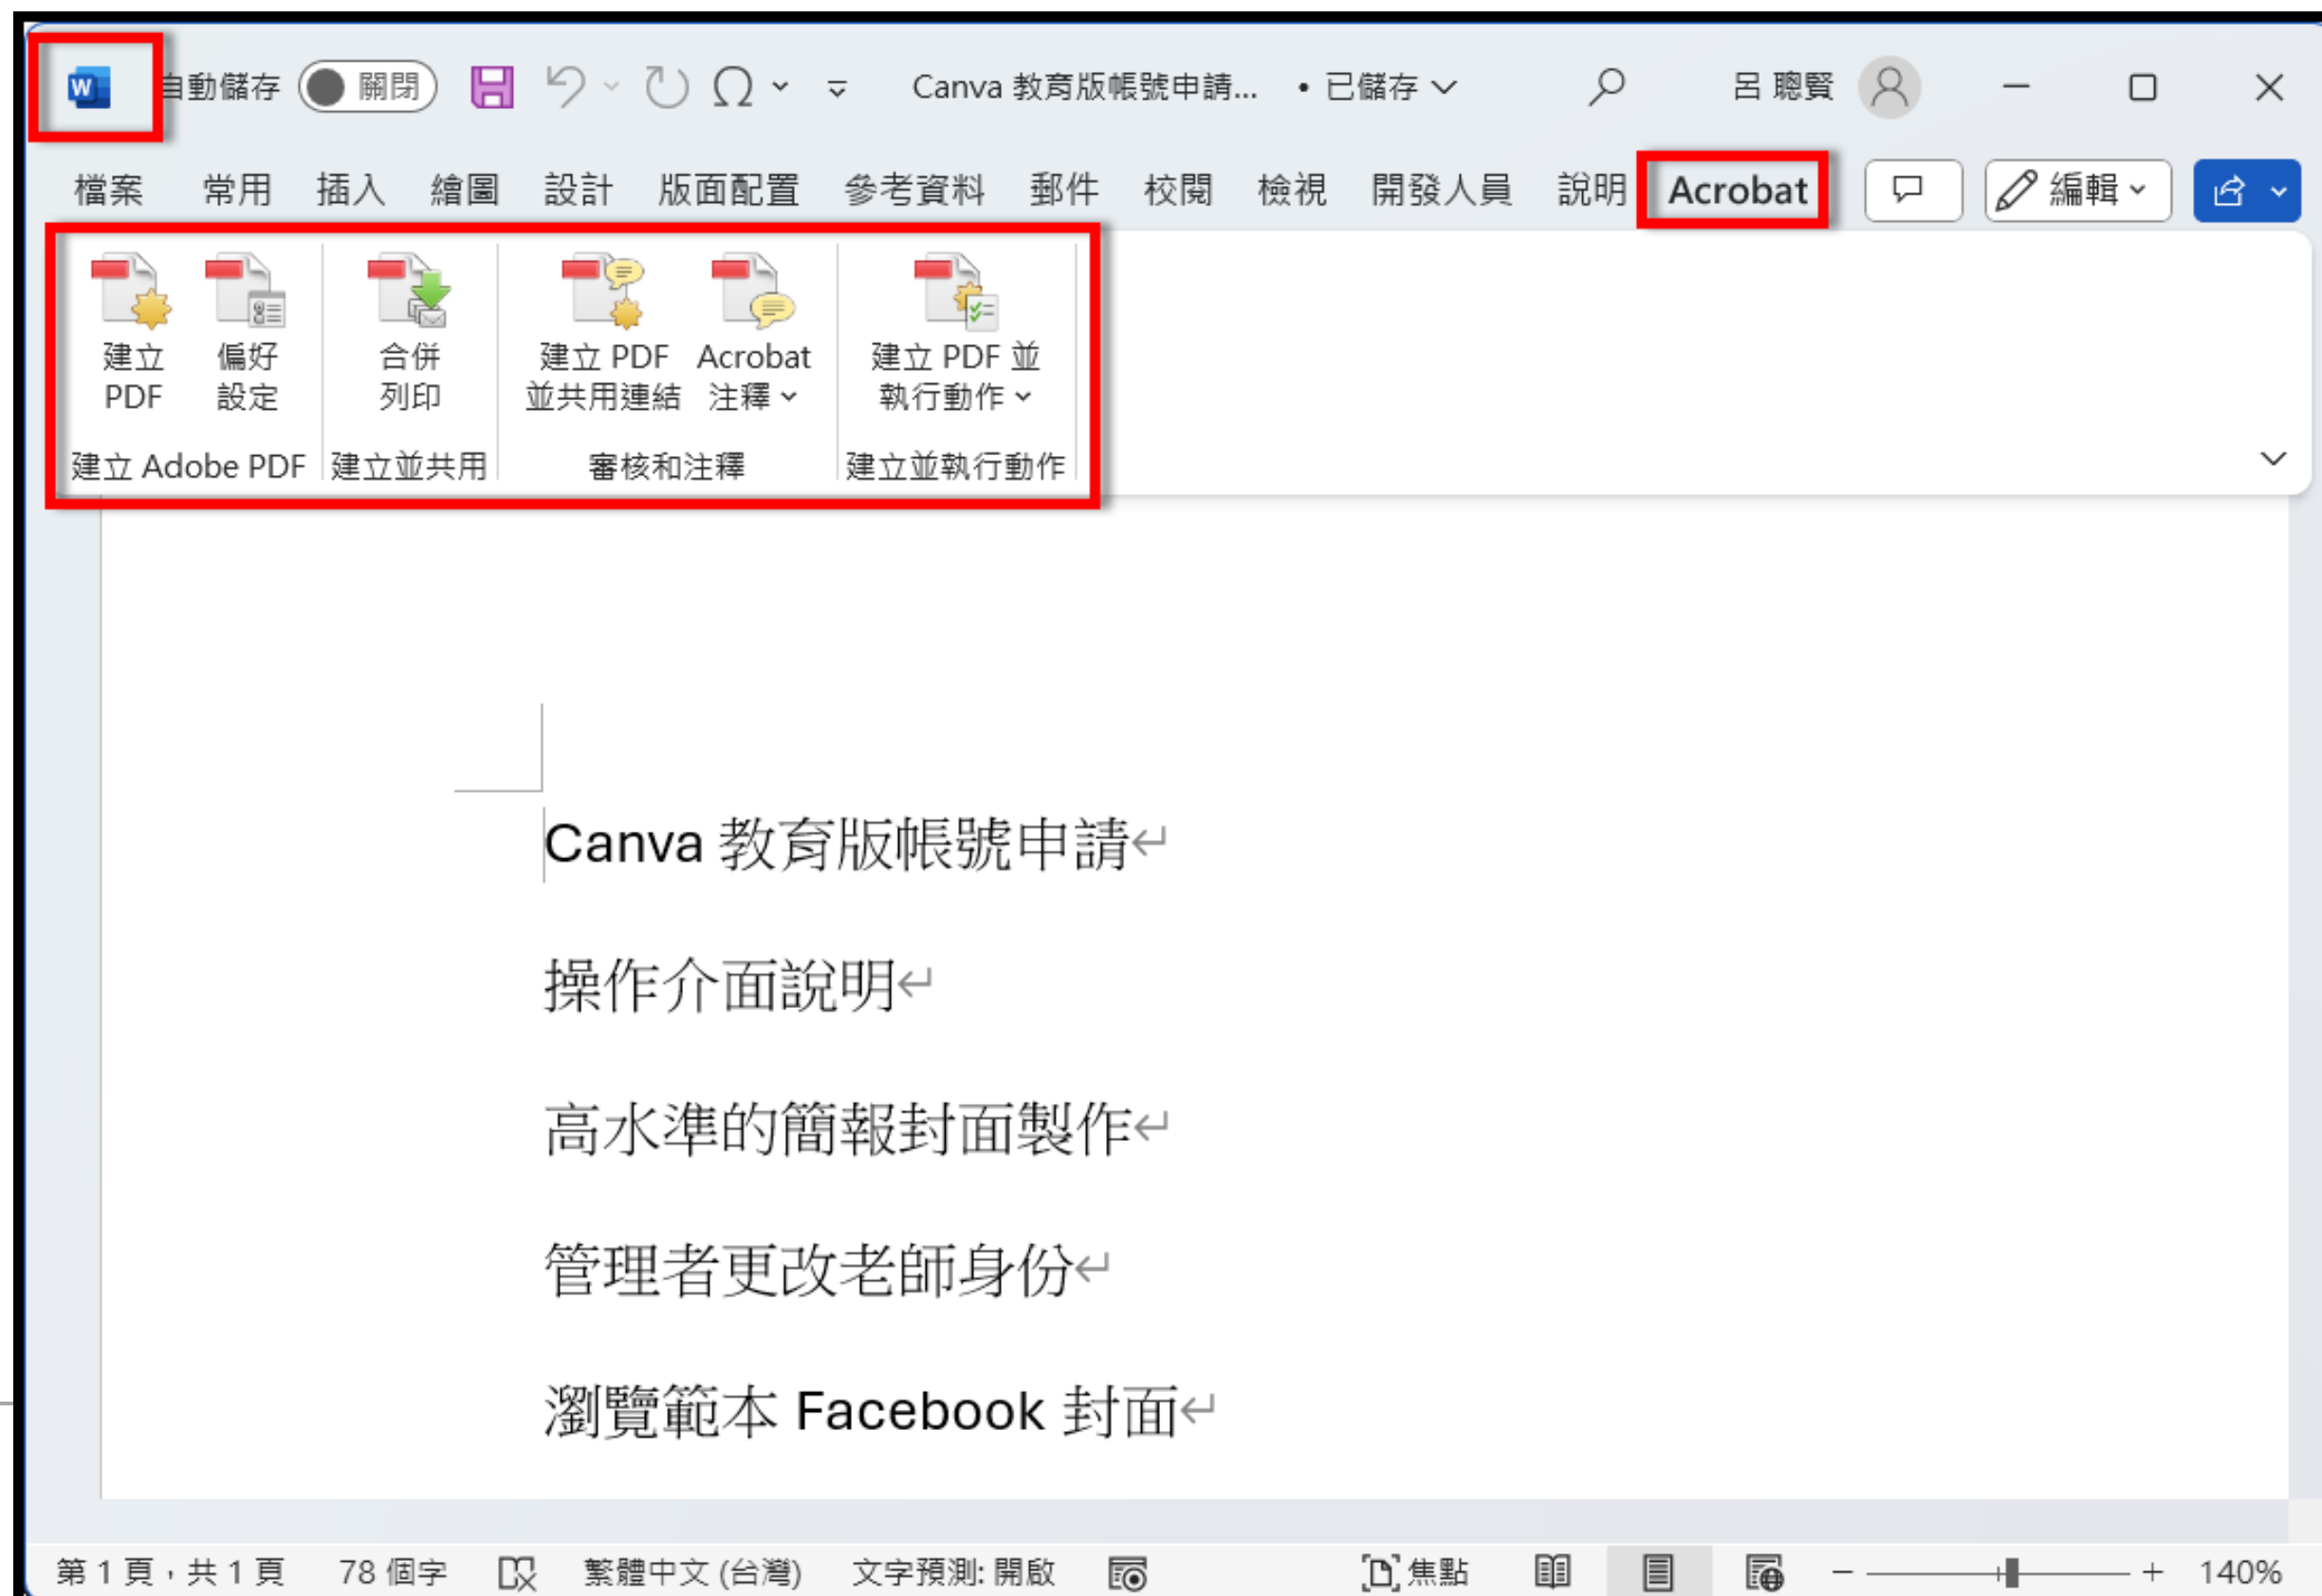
自動儲存 關閉 Canva 教育版帳號申請... • 已儲存 呂 聰賢

檔案 常用 插入 繪圖 設計 版面配置 參考資料 郵件 校閱 檢視 開發人員 說明 Acrobat 編輯

建立 PDF 偏好 設定 合併 列印 建立 PDF 並共用連結 Acrobat 注釋 建立 PDF 並 執行動作

建立 Adobe PDF 建立並共用 審核和注釋 建立並執行動作

Canva 教育版帳號申請

操作介面說明

高水準的簡報封面製作

管理者更改老師身份

瀏覽範本 Facebook 封面

第 1 頁，共 1 頁 78 個字 繁體中文 (台灣) 文字預測: 開啟 焦點 140%